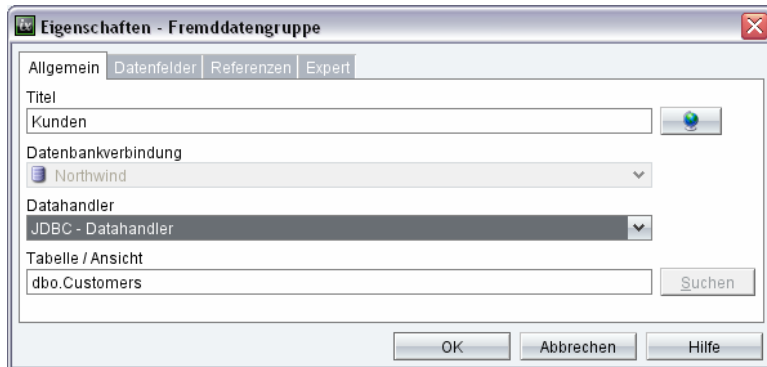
Eigenschaften - Fremddatengruppe

Allgemein | Datenfelder | Referenzen | Expert

Titel
Kunden

Datenbankverbindung
Northwind

Datahandler
JDBC - Datahandler

Tabelle / Ansicht
dbo.Customers
Suchen

OK | Abbrechen | Hilfe